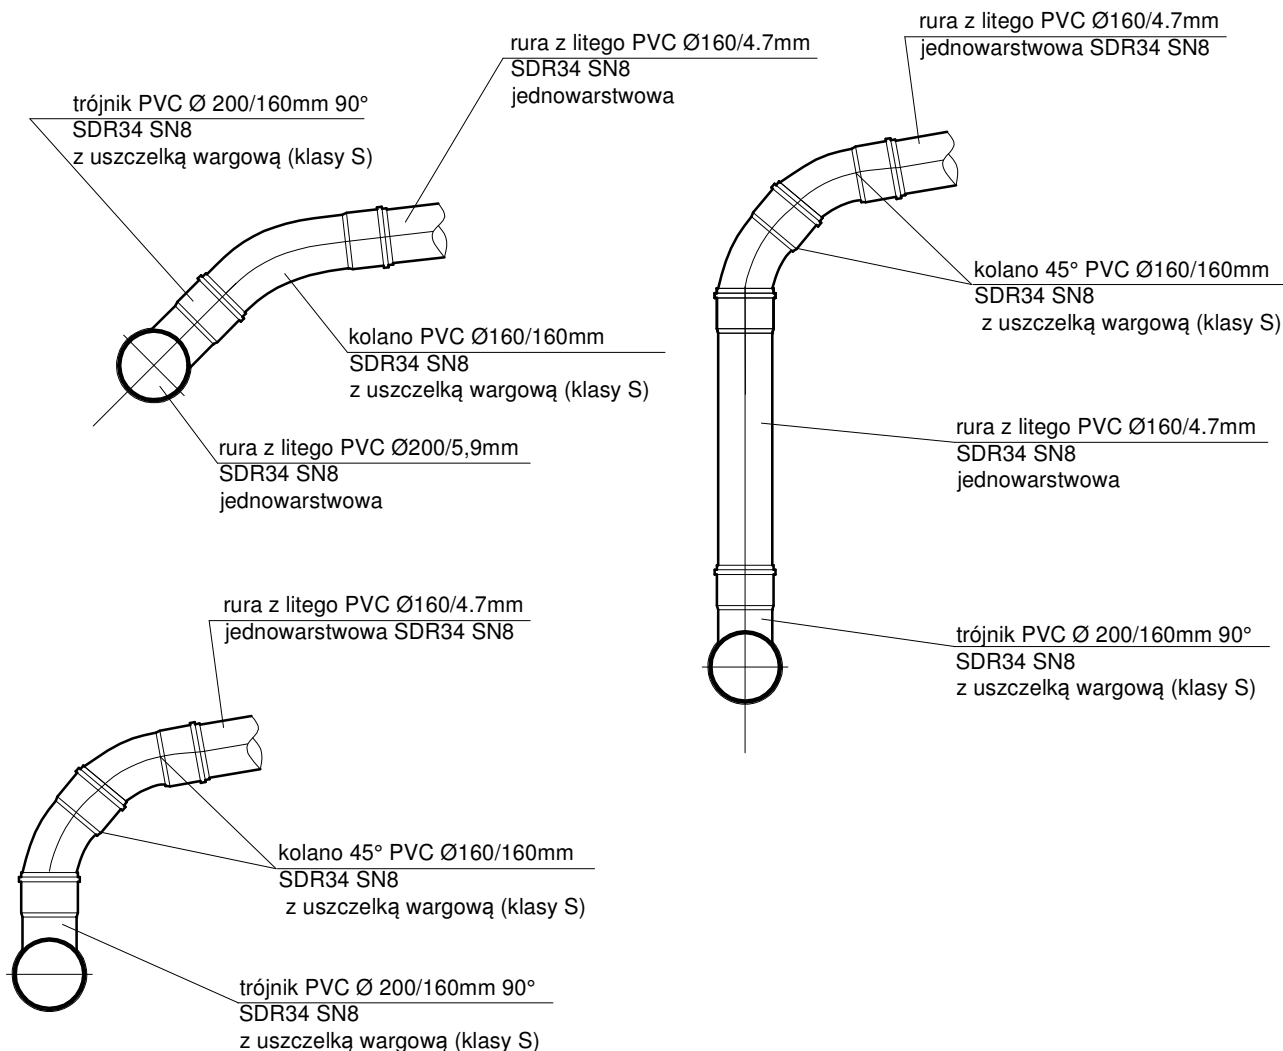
rura z litego PVC Ø160/4.7mm
SDR34 SN8
jednowarstwowa

trójnik PVC Ø 200/160mm 90°
SDR34 SN8
z uszczelką wargową (klasy S)

kolano PVC Ø160/160mm
SDR34 SN8
z uszczelką wargową (klasy S)

rura z litego PVC Ø200/5,9mm
SDR34 SN8
jednowarstwowa

rura z litego PVC Ø160/4.7mm
jednowarstwowa SDR34 SN8

kolano 45° PVC Ø160/160mm
SDR34 SN8
z uszczelką wargową (klasy S)

rura z litego PVC Ø160/4.7mm
SDR34 SN8
jednowarstwowa

trójnik PVC Ø 200/160mm 90°
SDR34 SN8
z uszczelką wargową (klasy S)

rura z litego PVC Ø160/4.7mm
jednowarstwowa SDR34 SN8

kolano 45° PVC Ø160/160mm
SDR34 SN8
z uszczelką wargową (klasy S)

trójnik PVC Ø 200/160mm 90°
SDR34 SN8
z uszczelką wargową (klasy S)